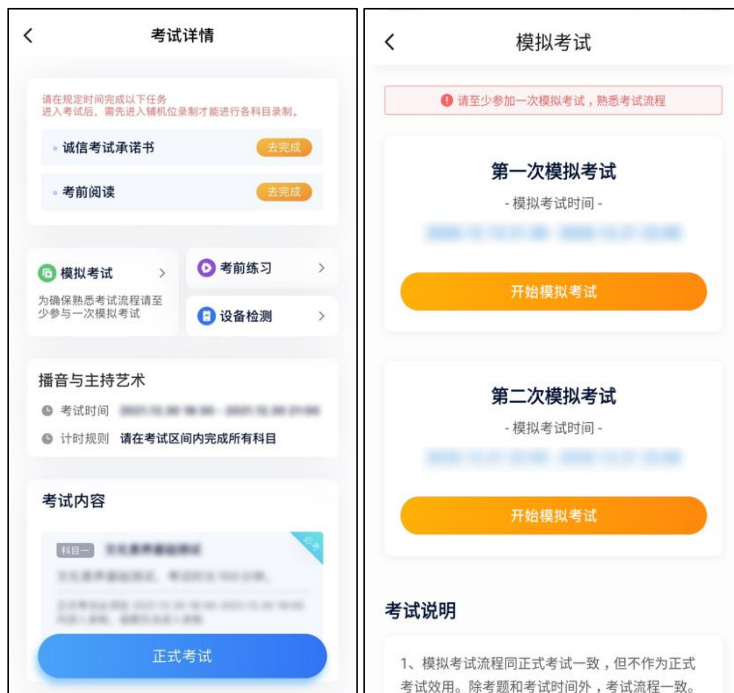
考试详情

请在规定时间完成以下任务
进入考试后，需先进入辅机位录制才能进行各科目录制。

诚信考试承诺书 去完成

考前阅读 去完成

模拟考试 >
为确保熟悉考试流程请至少参与一次模拟考试

考前练习 >

设备检测 >

播音与主持艺术

考试时间 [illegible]

计时规则 请在考试区间内完成所有科目

考试内容

科目一 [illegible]

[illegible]

正式考试

模拟考试

请至少参加一次模拟考试，熟悉考试流程

第一次模拟考试
- 模拟考试时间 -
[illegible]

开始模拟考试

第二次模拟考试
- 模拟考试时间 -
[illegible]

开始模拟考试

考试说明

1、模拟考试流程同正式考试一致，但不作为正式考试效用。除考题和考试时间外，考试流程一致。